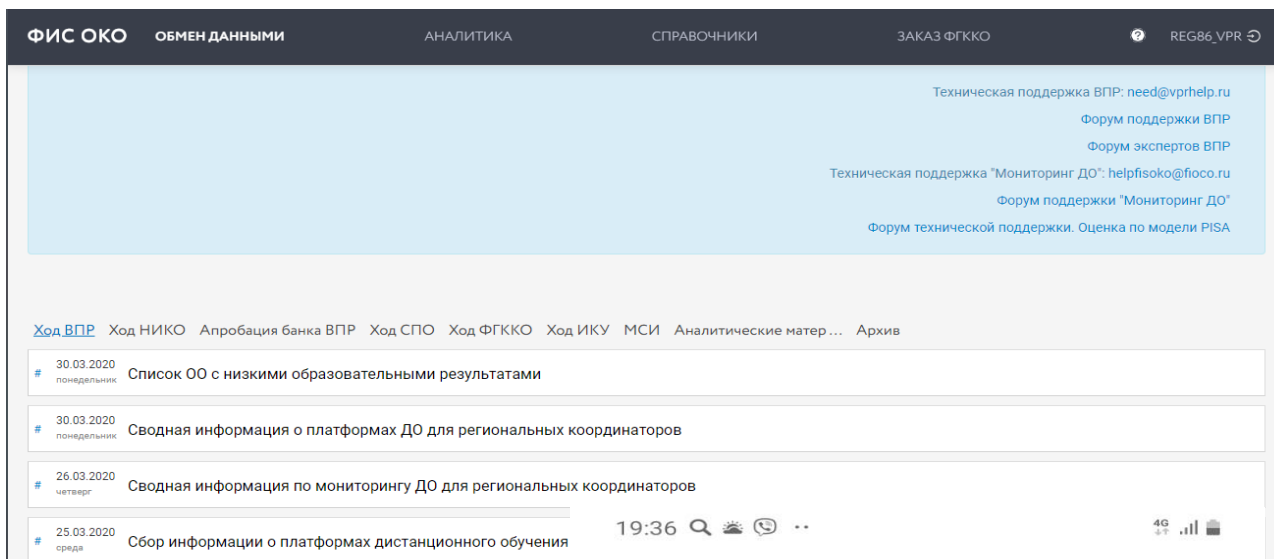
ФИС ОКО ОБМЕН ДАННЫМИ АНАЛИТИКА СПРАВОЧНИКИ ЗАКАЗ ФГККО REG86_VPR

Техническая поддержка ВПР: need@vprhelp.ru
Форум поддержки ВПР
Форум экспертов ВПР
Техническая поддержка "Мониторинг ДО": helpfisoko@fioco.ru
Форум поддержки "Мониторинг ДО"
Форум технической поддержки. Оценка по модели PISA

Ход ВПР Ход НИКО Апробация банка ВПР Ход СПО Ход ФГККО Ход ИКУ МСИ Аналитические матер… Архив

# 30.03.2020 понедельник Список ОО с низкими образовательными результатами

# 30.03.2020 понедельник Сводная информация о платформах ДО для региональных координаторов

# 26.03.2020 четверг Сводная информация по мониторингу ДО для региональных координаторов

# 25.03.2020 среда Сбор информации о платформах дистанционного обучения

19:36 4G